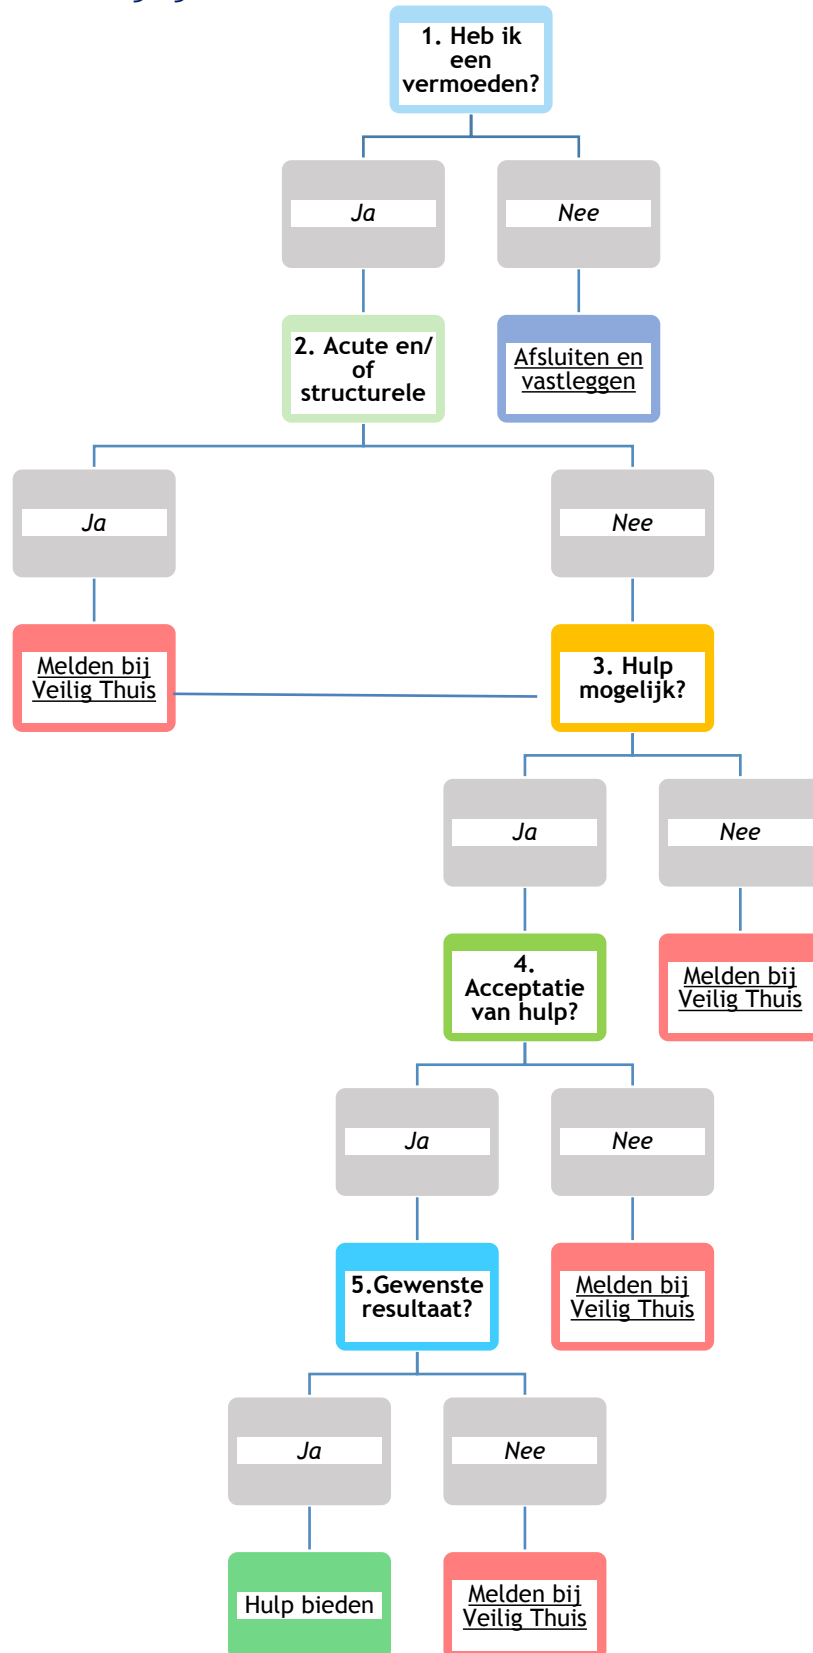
1. Heb ik een vermoeden?

Ja

Nee

2. Acute en/ of structurele

Afsluiten en vastleggen

Ja

Nee

Melden bij Veilig Thuis

3. Hulp mogelijk?

Ja

Nee

4. Acceptatie van hulp?

Melden bij Veilig Thuis

Ja

Nee

5.Gewenste resultaat?

Melden bij Veilig Thuis

Ja

Nee

Hulp bieden

Melden bij Veilig Thuis